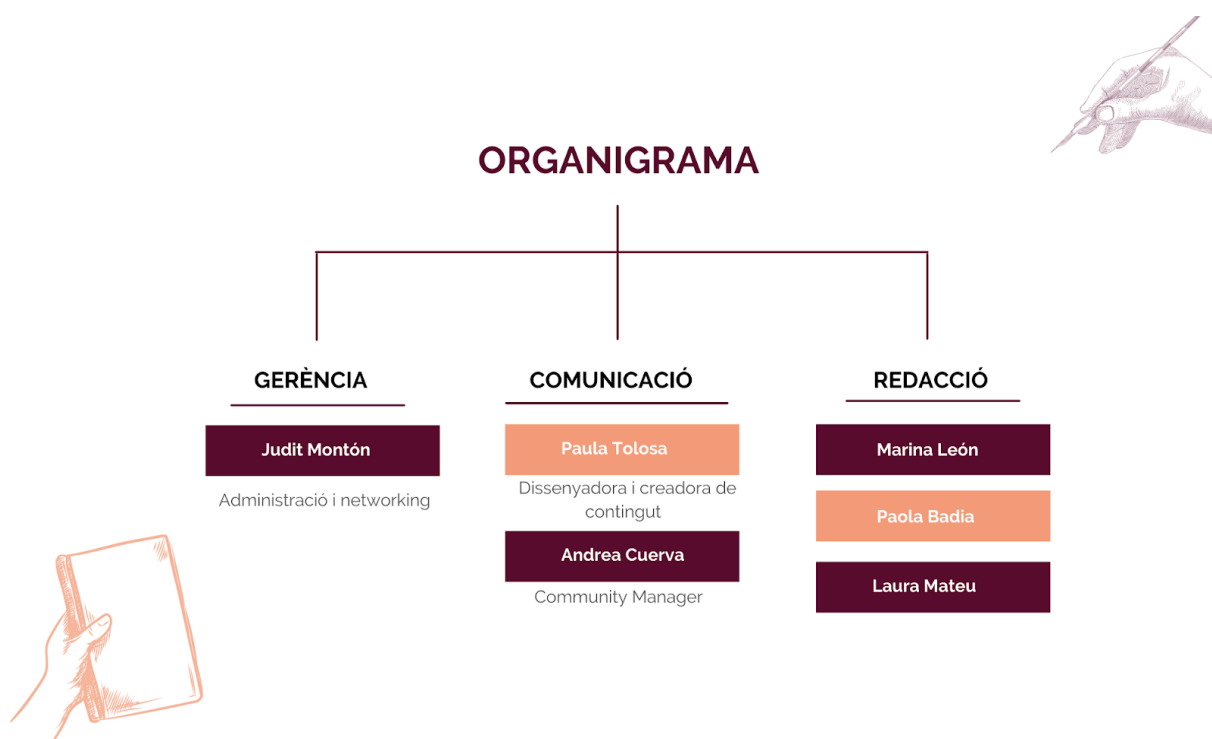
ORGANIGRAMA

GERÈNCIA

Judit Montón

Administració i networking

COMUNICACIÓ

Paula Tolosa

Dissenyadora i creadora de contingut

Andrea Cuerva

Community Manager

REDACCIÓ

Marina León

Paola Badia

Laura Mateu